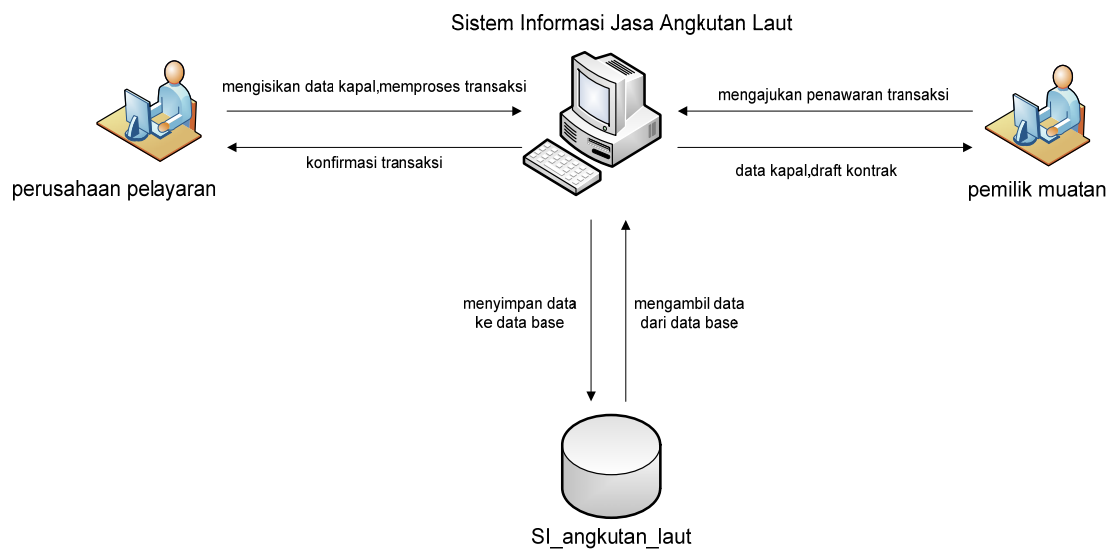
Sistem Informasi Jasa Angkutan Laut

mengisikan data kapal,memproses transaksi

konfirmasi transaksi

perusahaan pelayaran

mengajukan penawaran transaksi

data kapal,draft kontrak

pemilik muatan

menyimpan data ke data base

mengambil data dari data base

SI_angkutan_laut